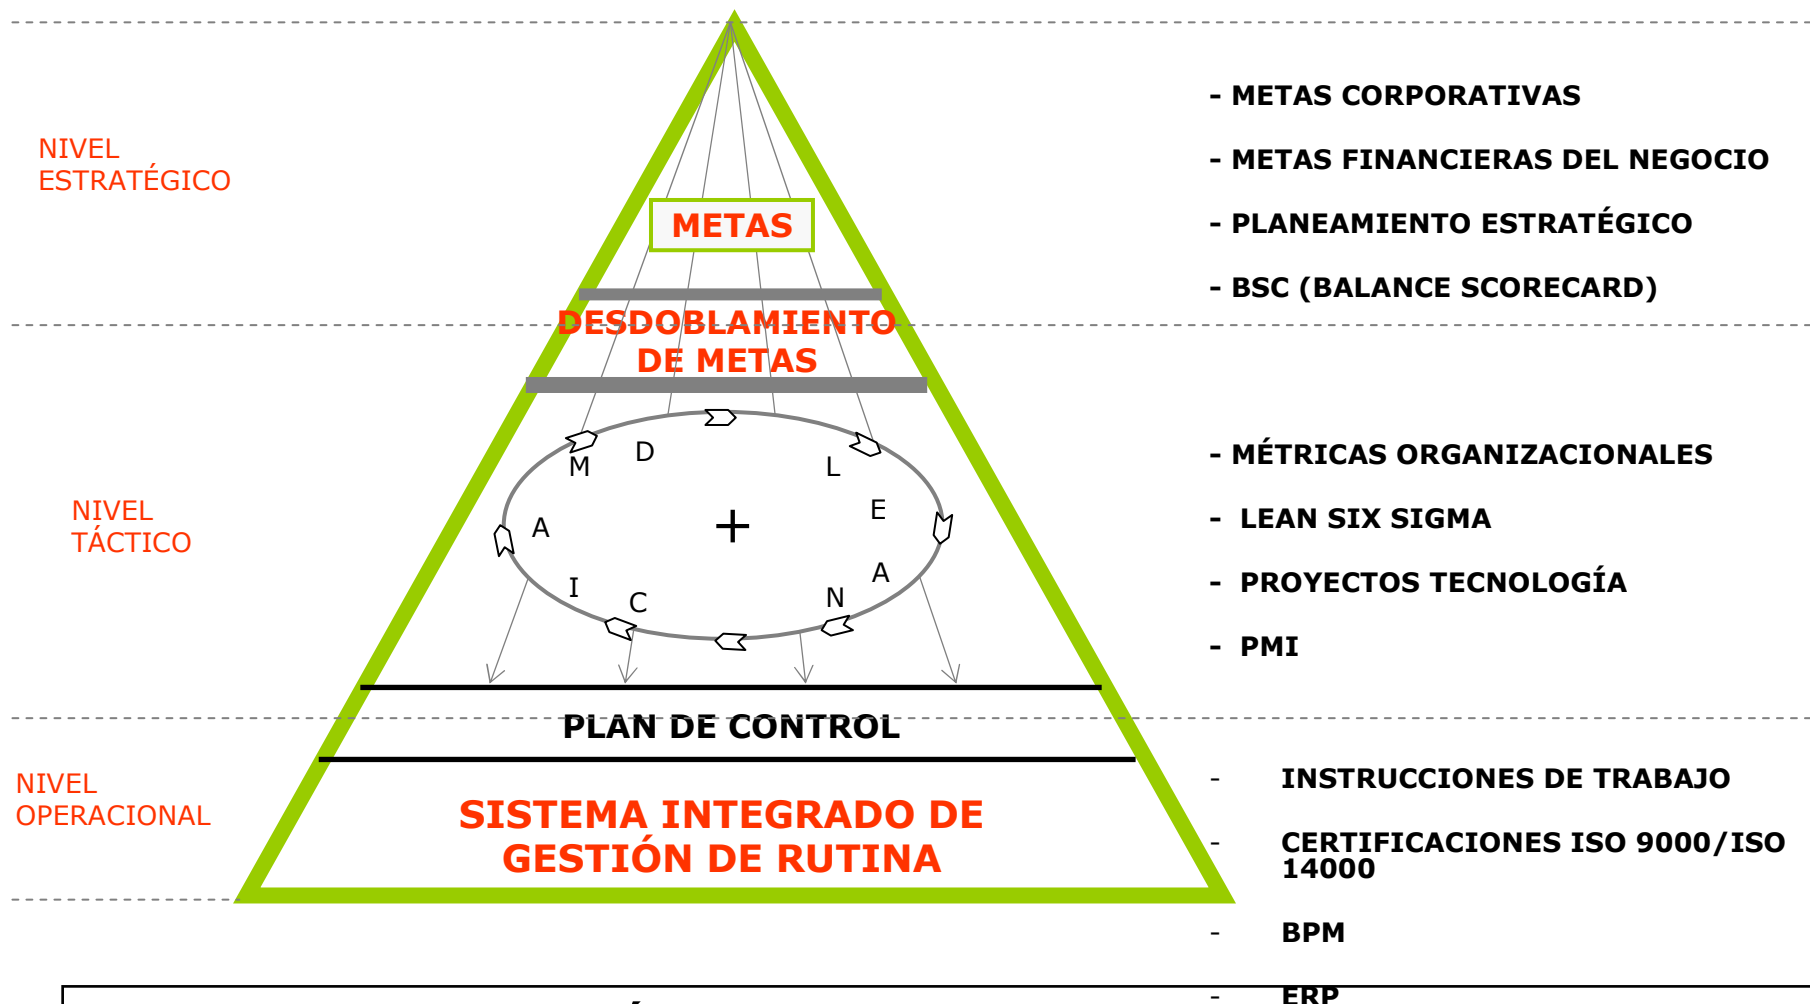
NIVEL ESTRATÉGICO

METAS

- METAS CORPORATIVAS

- METAS FINANCIERAS DEL NEGOCIO

- PLANEAMIENTO ESTRATÉGICO

- BSC (BALANCE SCORECARD)

DESDOBLAMIENTO DE METAS

NIVEL TÁCTICO

D M A I C

L E A N

+

- MÉTRICAS ORGANIZACIONALES

- LEAN SIX SIGMA

- PROYECTOS TECNOLOGÍA

- PMI

PLAN DE CONTROL

NIVEL OPERACIONAL

SISTEMA INTEGRADO DE GESTIÓN DE RUTINA

- INSTRUCCIONES DE TRABAJO

- CERTIFICACIONES ISO 9000/ISO 14000

- BPM

- ERP